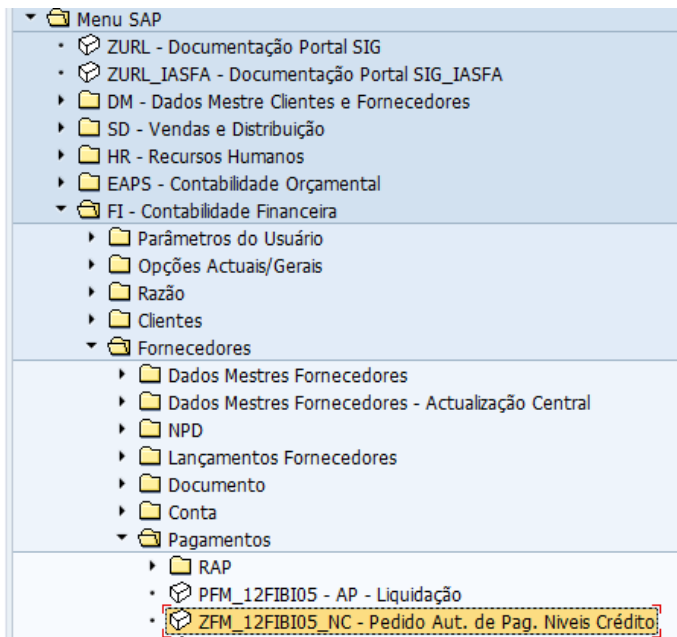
Menu SAP
ZURL - Documentação Portal SIG
ZURL_IASFA - Documentação Portal SIG_IASFA
DM - Dados Mestre Clientes e Fornecedores
SD - Vendas e Distribuição
HR - Recursos Humanos
EAPS - Contabilidade Orçamental
FI - Contabilidade Financeira
Parâmetros do Usuário
Opções Actuais/Gerais
Razão
Clientes
Fornecedores
Dados Mestres Fornecedores
Dados Mestres Fornecedores - Actualização Central
NPD
Lançamentos Fornecedores
Documento
Conta
Pagamentos
RAP
PFM_12FIBI05 - AP - Liquidação
ZFM_12FIBI05_NC - Pedido Aut. de Pag. Niveis Crédito